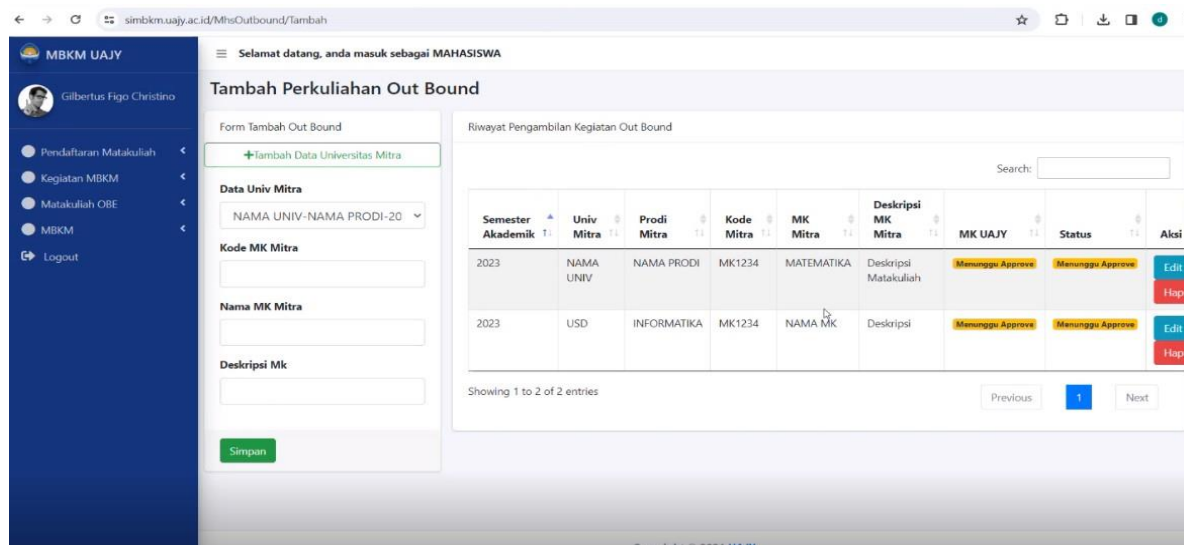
simbkm.uajy.ac.id/MhsOutbound/Tambah

MBKM UAJY

Gilbertus Figo Christino

Pendaftaran Matakuliah
Kegiatan MBKM
Matakuliah OBE
MBKM
Logout

Selamat datang, anda masuk sebagai MAHASISWA

Tambah Perkuliahan Out Bound

Form Tambah Out Bound

+Tambah Data Universitas Mitra

Data Univ Mitra

NAMA UNIV-NAMA PRODI-20

Kode MK Mitra

Nama MK Mitra

Deskripsi Mk

Simpan

Riwayat Pengambilan Kegiatan Out Bound

Search:

| Semester Akademik | Univ Mitra | Prodi Mitra | Kode Mitra | MK Mitra | Deskripsi MK Mitra | MK UAJY | Status | Aksi |
|---|---|---|---|---|---|---|---|---|
| 2023 | NAMA UNIV | NAMA PRODI | MK1234 | MATEMATIKA | Deskripsi Matakuliah | Menunggu Approve | Menunggu Approve | Edit Hap |
| 2023 | USD | INFORMATIKA | MK1234 | NAMA MK | Deskripsi | Menunggu Approve | Menunggu Approve | Edit Hap |

Showing 1 to 2 of 2 entries

Previous 1 Next

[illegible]